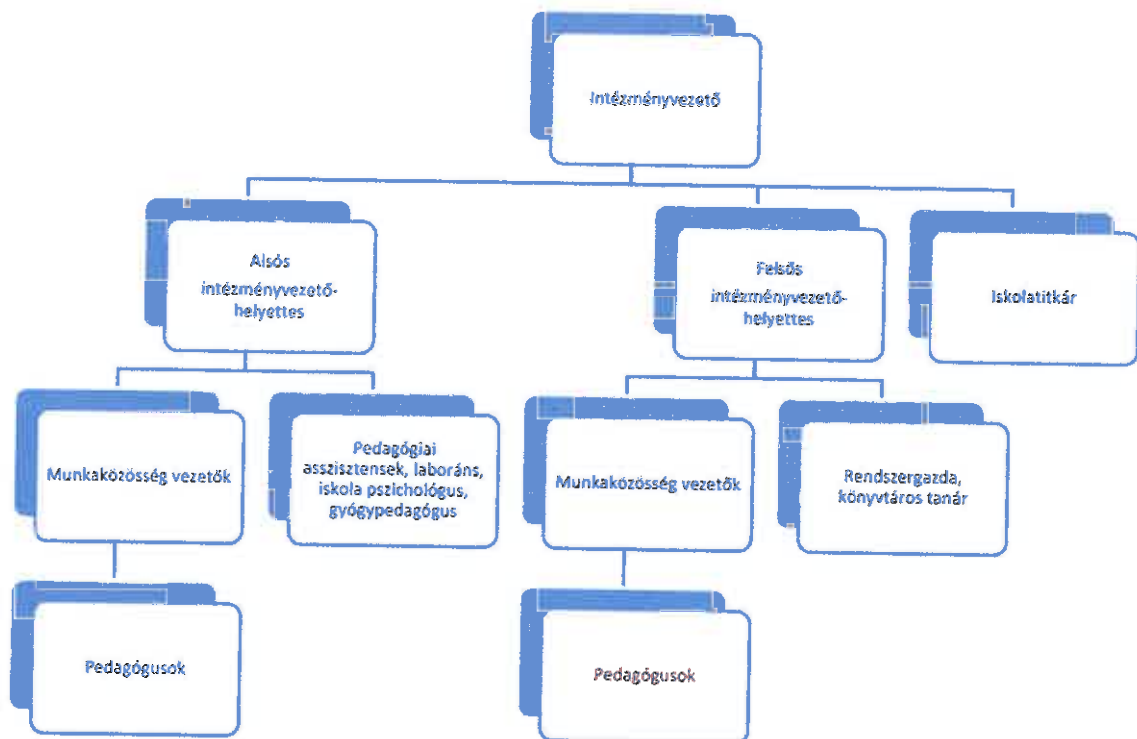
Intézményvezető

Alsós intézményvezető-helyettes

Felsős intézményvezető-helyettes

Iskolatitkár

Munkaközösség vezetők

Pedagógiai asszisztensek, laboráns, iskola pszichológus, gyógypedagógus

Munkaközösség vezetők

Rendszergazda, könyvtáros tanár

Pedagógusok

Pedagógusok